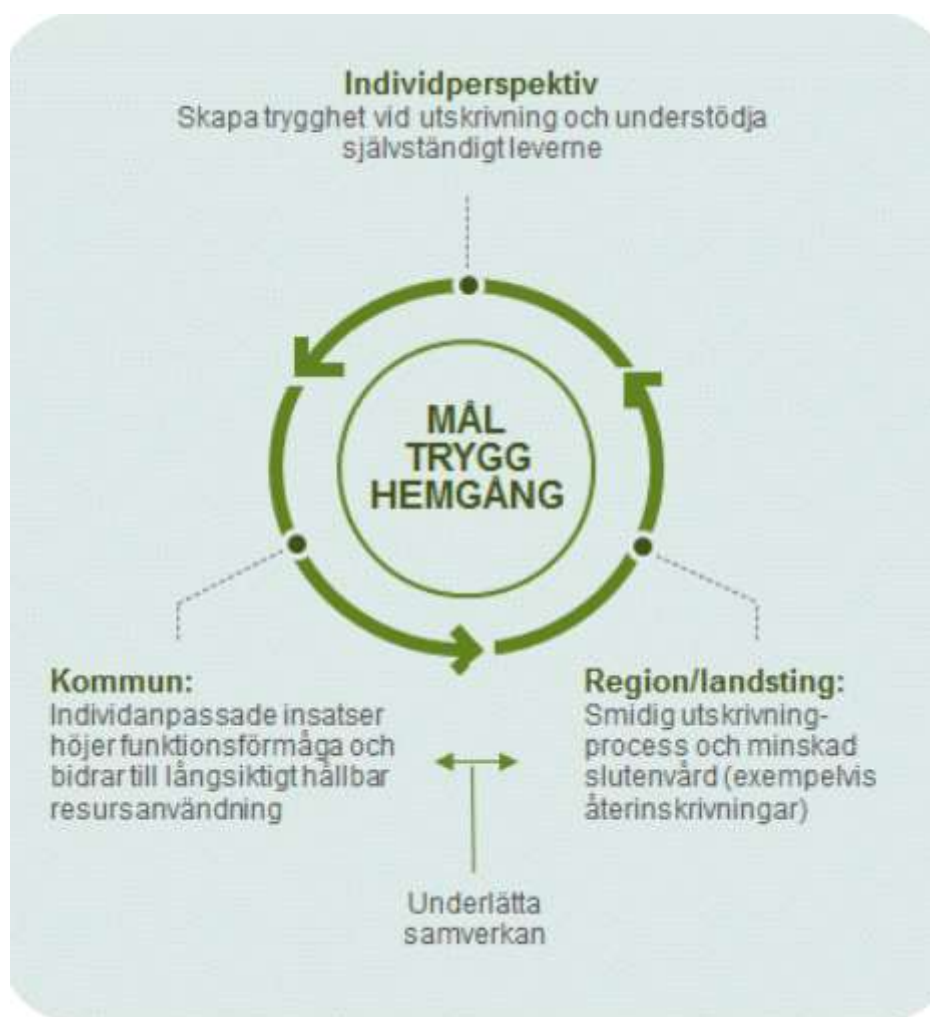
Individperspektiv
Skapa trygghet vid utskrivning och understödja självständigt leverne

MÅL
TRYGG
HEMGÅNG

Kommun:
Individanpassade insatser höjer funktionsförmåga och bidrar till långsiktigt hållbar resursanvändning

Region/landsting:
Smidig utskrivning-process och minskad slutenvård (exempelvis återinskrivningar)

Underlätta samverkan